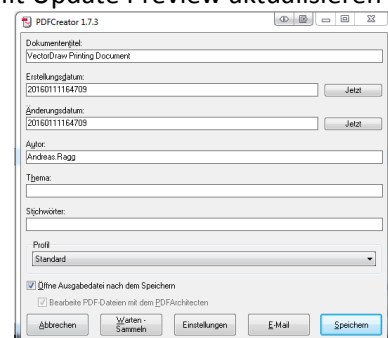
nit Update Preview aktualisieren

PDFCreator 1.7.3

Dokumententitel:
VectorDraw Printing Document

Erstellungsdatum:
20160111164709
Jetzt

Änderungsdatum:
20160111164709
Jetzt

Autor:
Andreas.Ragg

Thema:

Stichwörter:

Profil
Standard

Öffne Ausgabedatei nach dem Speichern

Bearbeite PDF-Dateien mit dem PDFArchitecten

Abbrechen
Warten - Sammeln
Einstellungen
E-Mail
Speichern